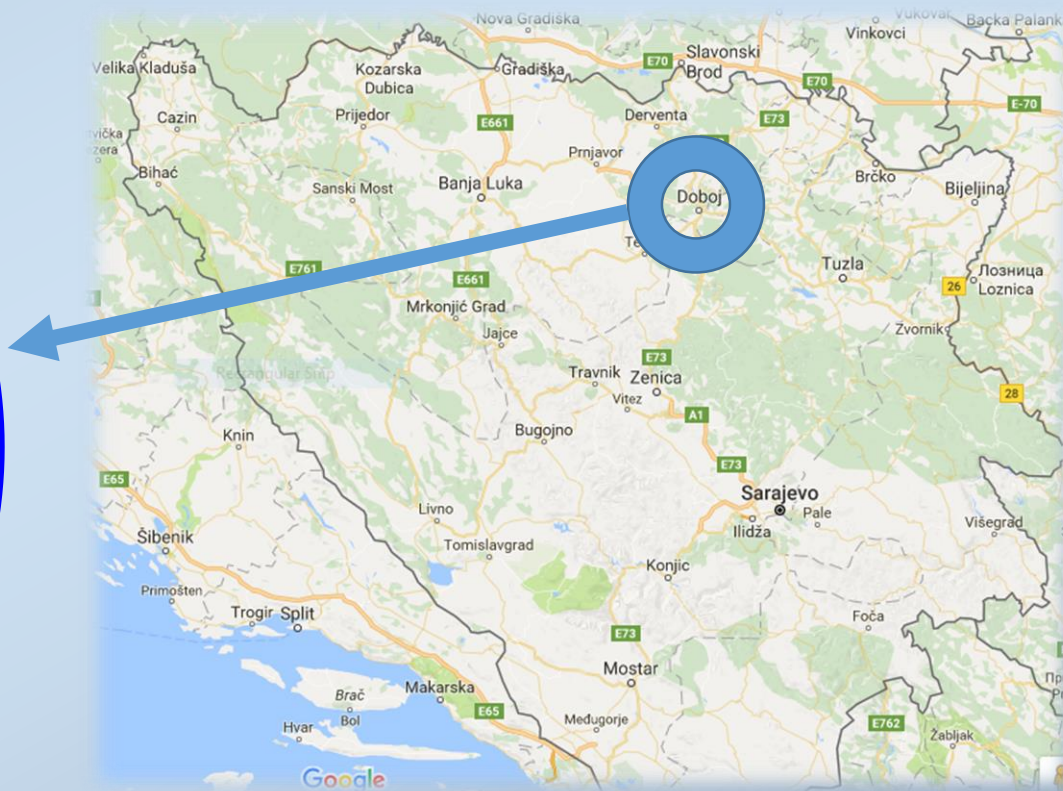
Nova Gradiška
Vukovar
Backa Palank
Vinkovci
Velika Kladuša
Kozarska Dubica
Gradiška
E70
Slavonski Brod
E70
E-70
Cazin
Prijedor
E661
Derventa
E73
Bihać
Prnjavor
Brčko
Bijeljina
Sanski Most
Banja Luka
Doboj
Te
Tuzla
E761
E661
Лозница
Loznica
26
Mrkonjić Grad
Jajce
Zvornik
E73
Travnik
Zenica
28
Vitez
A1
Bugojno
Knin
E73
E65
Sarajevo
Pale
Livno
Ilidža
Višegrad
Šibenik
Tomislavgrad
Konjic
Primošten
Trogir
Split
Foča
E73
Mostar
Brač
Makarska
Bol
E65
Hvar
Međugorje
E762
Žabljak
Google